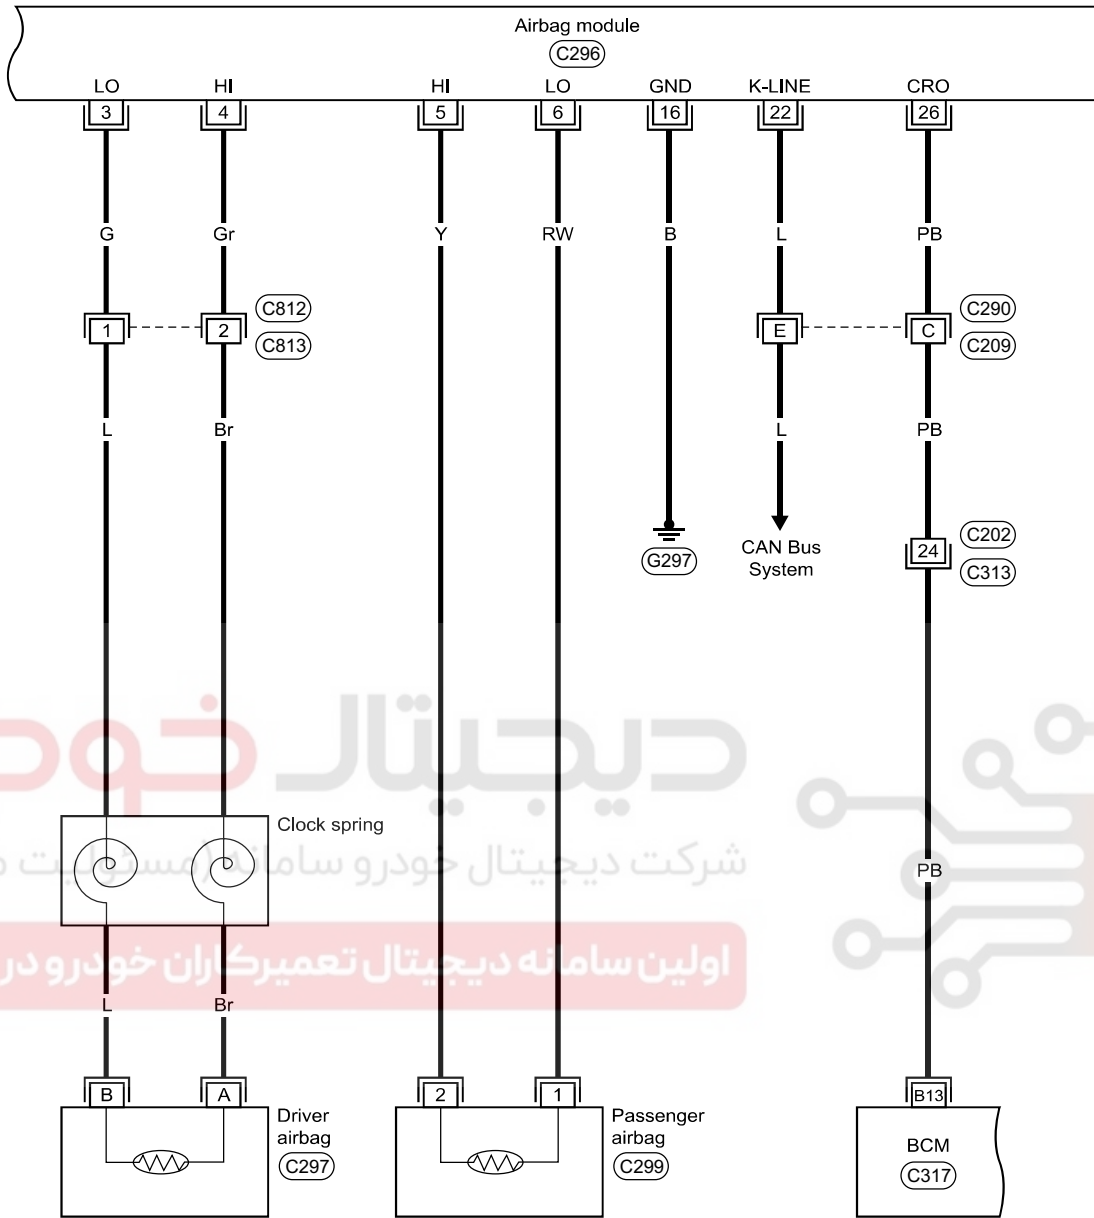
Airbag module
C296

LO HI HI LO GND K-LINE CRO
3 4 5 6 16 22 26

G Gr Y RW B L PB

1 2 C812 C813

E C C290 C209

L Br L PB

G297

CAN Bus System

24 C202 C313

دیجیتال خودرو
شرکت دیجیتال خودرو سامانه (مسئولیت محدود)
اولین سامانه دیجیتال تعمیرکاران خودرو در

Clock spring

PB

L Br

B A 2 1 B13

Driver airbag C297

Passenger airbag C299

BCM C317